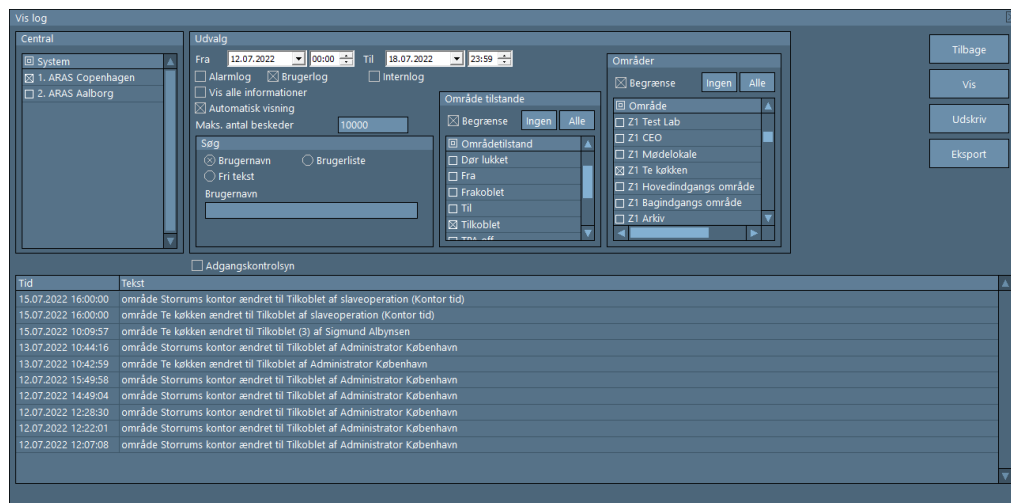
Vis log

Central
System
1. ARAS Copenhagen
2. ARAS Aalborg

Udvalg
Fra 12.07.2022 00:00 Til 18.07.2022 23:59
Alarmlog Brugerlog Internlog
Vis alle informationer
Automatisk visning
Maks. antal beskeder 10000

Søg
Brugernavn Brugerliste
Fri tekst
Brugernavn

Område tilstande
Begrænse Ingen Alle
Områdetilstand
Dør lukket
Fra
Frakoblet
Til
Tilkoblet

Områder
Begrænse Ingen Alle
Område
Z1 Test Lab
Z1 CEO
Z1 Mødelokale
Z1 Te køkken
Z1 Hovedindgangs område
Z1 Bagindgangs område
Z1 Arkiv

Tilbage
Vis
Udskriv
Eksport

Adgangskontrolsyn

| Tid | Tekst |
|---|---|
| 15.07.2022 16:00:00 | område Storrums kontor ændret til Tilkoblet af slaveoperation (Kontor tid) |
| 15.07.2022 16:00:00 | område Te køkken ændret til Tilkoblet af slaveoperation (Kontor tid) |
| 15.07.2022 10:09:57 | område Te køkken ændret til Tilkoblet (3) af Sigmund Albynsen |
| 13.07.2022 10:44:16 | område Storrums kontor ændret til Tilkoblet af Administrator København |
| 13.07.2022 10:42:59 | område Te køkken ændret til Tilkoblet af Administrator København |
| 12.07.2022 15:49:58 | område Storrums kontor ændret til Tilkoblet af Administrator København |
| 12.07.2022 14:49:04 | område Storrums kontor ændret til Tilkoblet af Administrator København |
| 12.07.2022 12:28:30 | område Storrums kontor ændret til Tilkoblet af Administrator København |
| 12.07.2022 12:22:01 | område Storrums kontor ændret til Tilkoblet af Administrator København |
| 12.07.2022 12:07:08 | område Storrums kontor ændret til Tilkoblet af Administrator København |